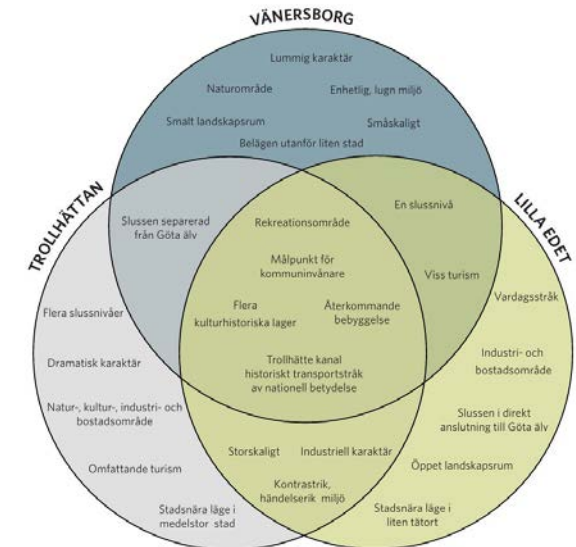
VÄNERSBORG

Lummig karaktär

Naturområde

Enhetlig, lugn miljö

Smalt landskapsrum

Småskaligt

Belägen utanför liten stad

TROLLHÄTTAN

LILLA EDET

Slussen separerad från Göta älv

Rekreationsområde

En slussnivå

Målpunkt för kommuninvånare

Viss turism

Flera kulturhistoriska lager

Återkommande bebyggelse

Trollhätte kanal historiskt transportstråk av nationell betydelse

Flera slussnivåer

Dramatisk karaktär

Natur-, kultur-, industri- och bostadsområde

Omfattande turism

Stadsnära läge i medelstor stad

Vardagsstråk

Industri- och bostadsområde

Slussen i direkt anslutning till Göta älv

Öppet landskapsrum

Stadsnära läge i liten tätort

Storskaligt

Industriell karaktär

Kontrastrik, händelserik miljö